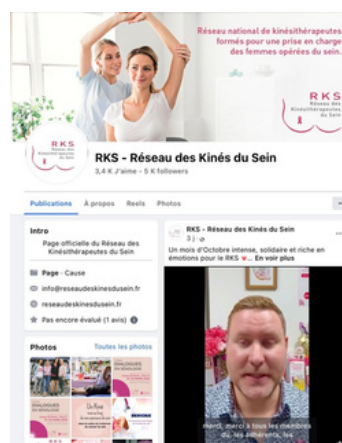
Réseau national de kinésithérapeutes formés pour une prise en charge des femmes opérées du sein

RKS
Réseau des Kinésithérapeutes du Sein

RKS
Réseau des Kinésithérapeutes du Sein

RKS - Réseau des Kinés du Sein
3,4 K J'aime • 5 K followers

Publications À propos Reels Photos

Intro
Page officielle du Réseau des Kinésithérapeutes du Sein

Page · Cause
info@reseaudeskinesdusein.fr
reseaudeskinesdusein.fr
Pas encore évalué (1 avis)

Photos Toutes les photos

RKS - Réseau des Kinés du Sein
3 j ·
Un mois d'Octobre intense, solidaire et riche en émotions pour le RKS ♥... En voir plus

merci à tous les membres du, les adhérents, les